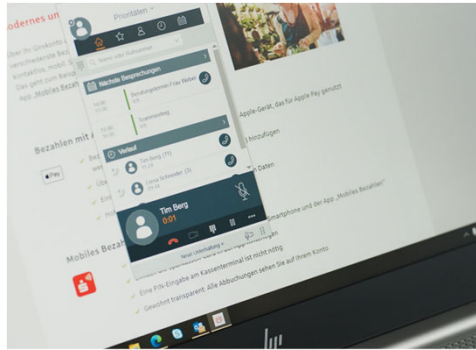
odernes un

Prioritäten

Nächste Besprechungen

Verlauf

Tim Berg
0:01

Apple-Gerät, das für Apple Pay genutzt

hinzufügen

Daten

Bezahlen mit A

Pay

Smartphone und der App „Mobiles Bezahlen"

Mobiles Bezah

Eine PIN-Eingabe am Kassenterminal ist nicht nötig.

Gewohnt transparent: Alle Abbuchungen sehen Sie auf Ihrem Konto